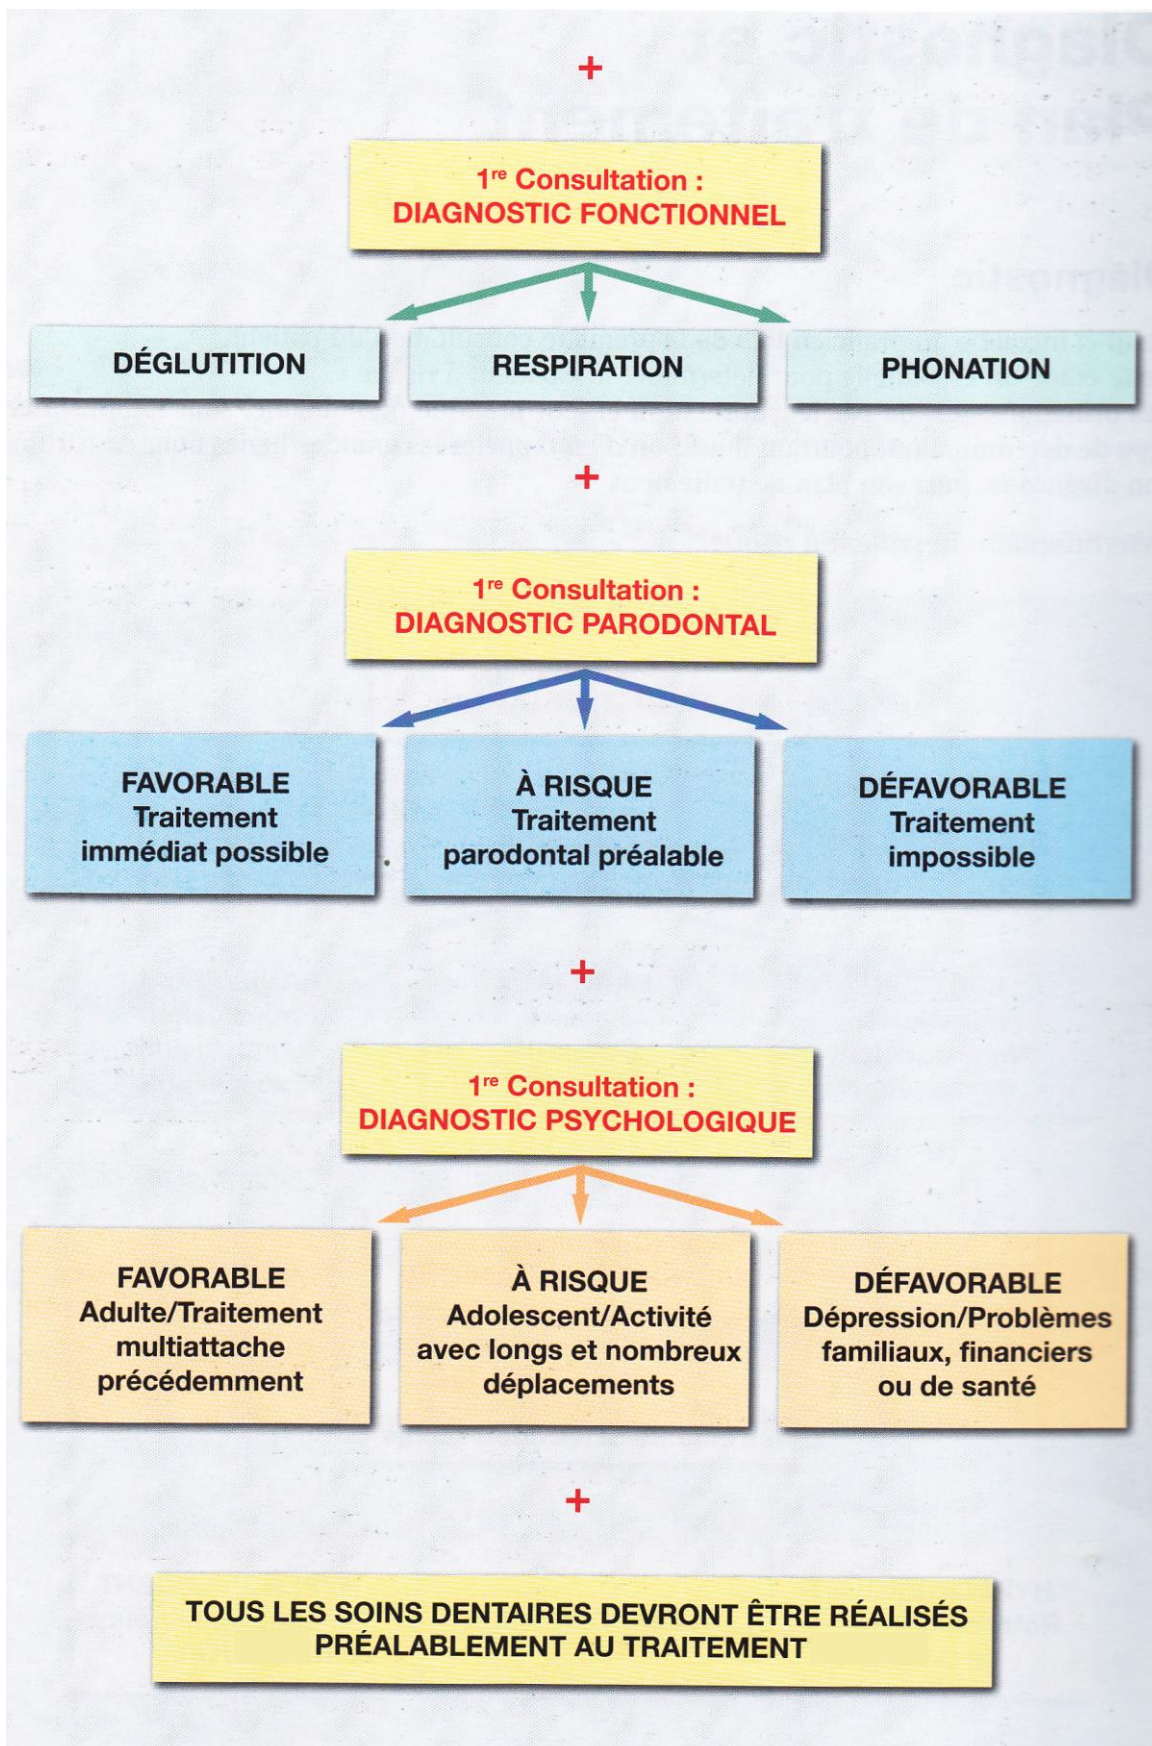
+

1$^{re}$ Consultation :
DIAGNOSTIC FONCTIONNEL

DÉGLUTITION

RESPIRATION

PHONATION

+

1$^{re}$ Consultation :
DIAGNOSTIC PARODONTAL

FAVORABLE
Traitement
immédiat possible

À RISQUE
Traitement
parodontal préalable

DÉFAVORABLE
Traitement
impossible

+

1$^{re}$ Consultation :
DIAGNOSTIC PSYCHOLOGIQUE

FAVORABLE
Adulte/Traitement
multiattache
précédemment

À RISQUE
Adolescent/Activité
avec longs et nombreux
déplacements

DÉFAVORABLE
Dépression/Problèmes
familiaux, financiers
ou de santé

+

TOUS LES SOINS DENTAIRES DEVRONT ÊTRE RÉALISÉS
PRÉALABLEMENT AU TRAITEMENT